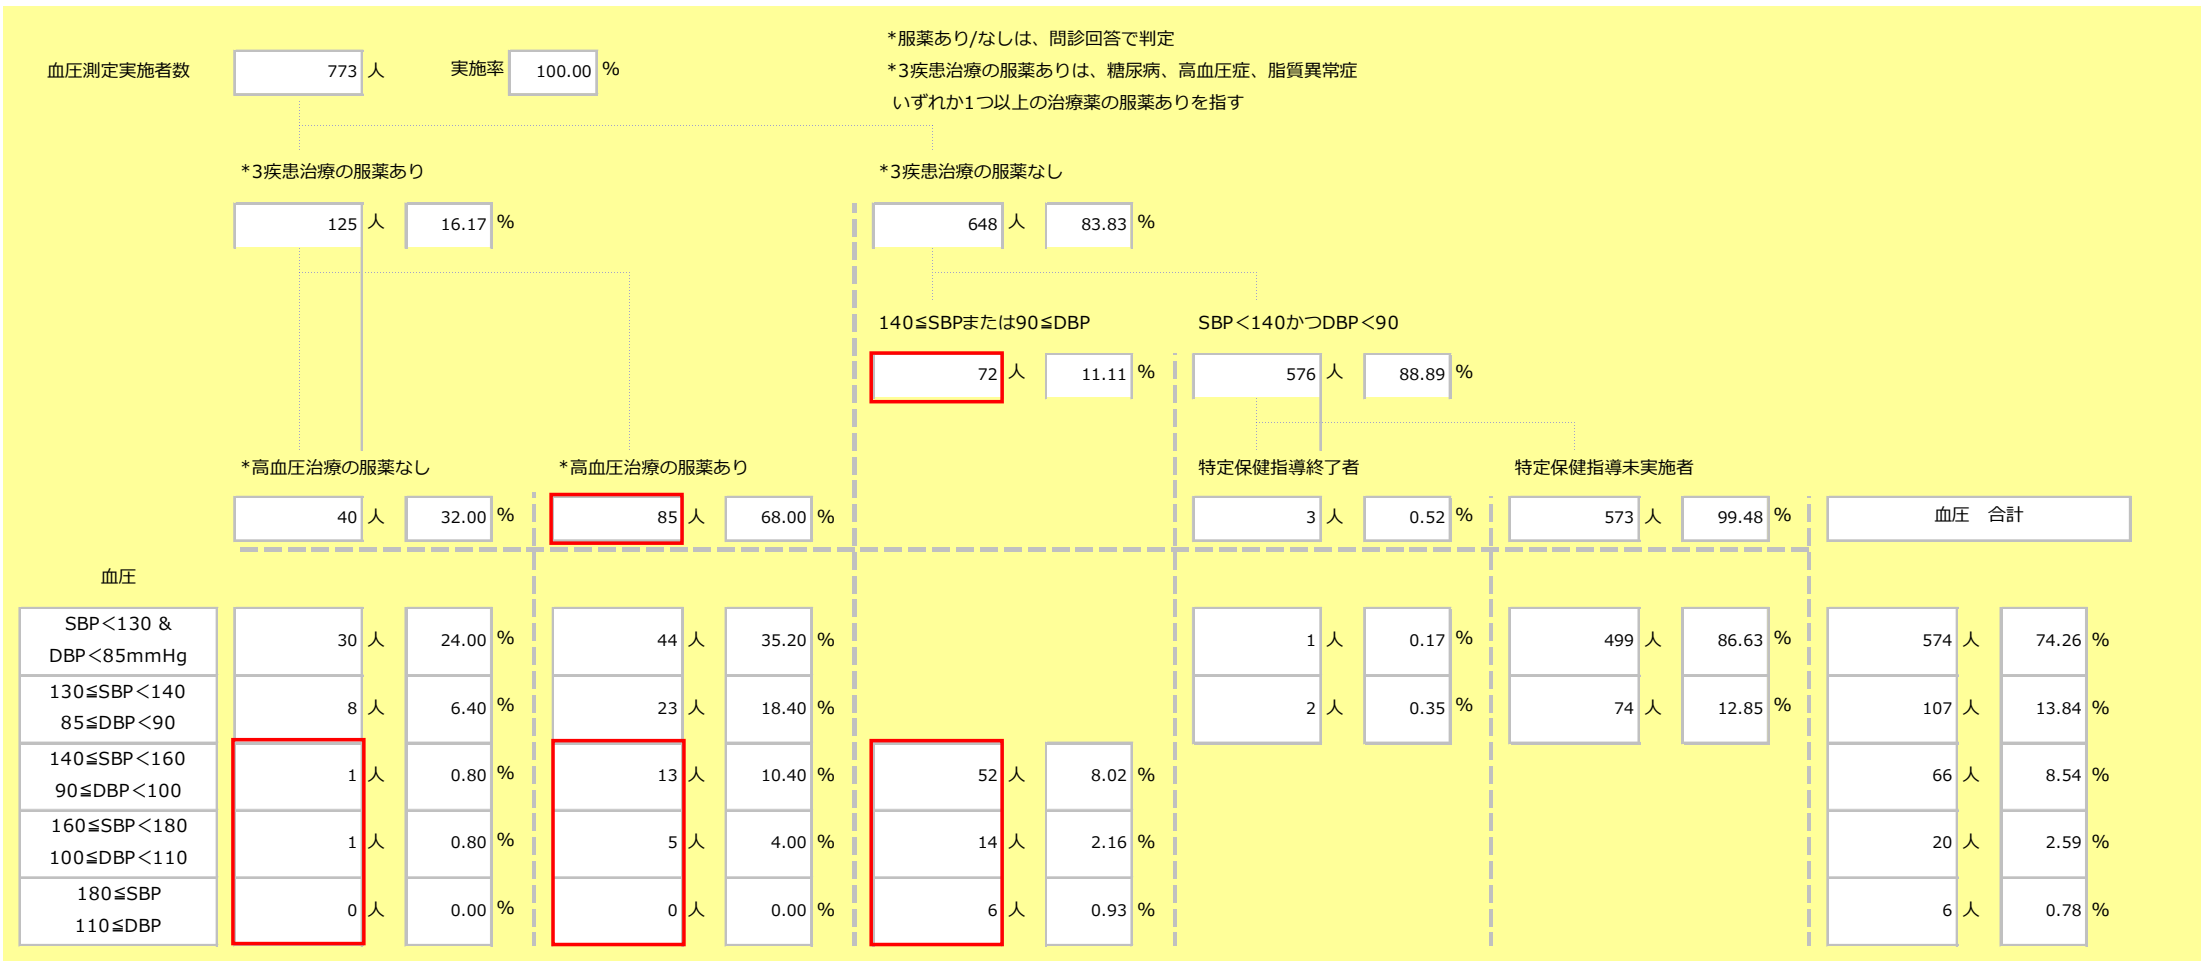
*服薬あり/なしは、問診回答で判定
*3疾患治療の服薬ありは、糖尿病、高血圧症、脂質異常症
いずれか1つ以上の治療薬の服薬ありを指す

血圧測定実施者数 773 人 実施率 100.00 %

*3疾患治療の服薬あり
125 人 16.17 %

*3疾患治療の服薬なし
648 人 83.83 %

140≦SBPまたは90≦DBP
72 人 11.11 %

SBP<140かつDBP<90
576 人 88.89 %

*高血圧治療の服薬なし
40 人 32.00 %

*高血圧治療の服薬あり
85 人 68.00 %

特定保健指導終了者
3 人 0.52 %

特定保健指導未実施者
573 人 99.48 %

血圧 合計

血圧

| 血圧 | | | | | | | | | | | | | | |
|---|---|---|---|---|---|---|---|---|---|---|---|---|---|---|
| SBP<130 & DBP<85mmHg | 30 人 | 24.00 % | 44 人 | 35.20 % | | | 1 人 | 0.17 % | 499 人 | 86.63 % | 574 人 | 74.26 % |
| 130≦SBP<140 85≦DBP<90 | 8 人 | 6.40 % | 23 人 | 18.40 % | | | 2 人 | 0.35 % | 74 人 | 12.85 % | 107 人 | 13.84 % |
| 140≦SBP<160 90≦DBP<100 | 1 人 | 0.80 % | 13 人 | 10.40 % | 52 人 | 8.02 % | | | | | 66 人 | 8.54 % |
| 160≦SBP<180 100≦DBP<110 | 1 人 | 0.80 % | 5 人 | 4.00 % | 14 人 | 2.16 % | | | | | 20 人 | 2.59 % |
| 180≦SBP 110≦DBP | 0 人 | 0.00 % | 0 人 | 0.00 % | 6 人 | 0.93 % | | | | | 6 人 | 0.78 % |